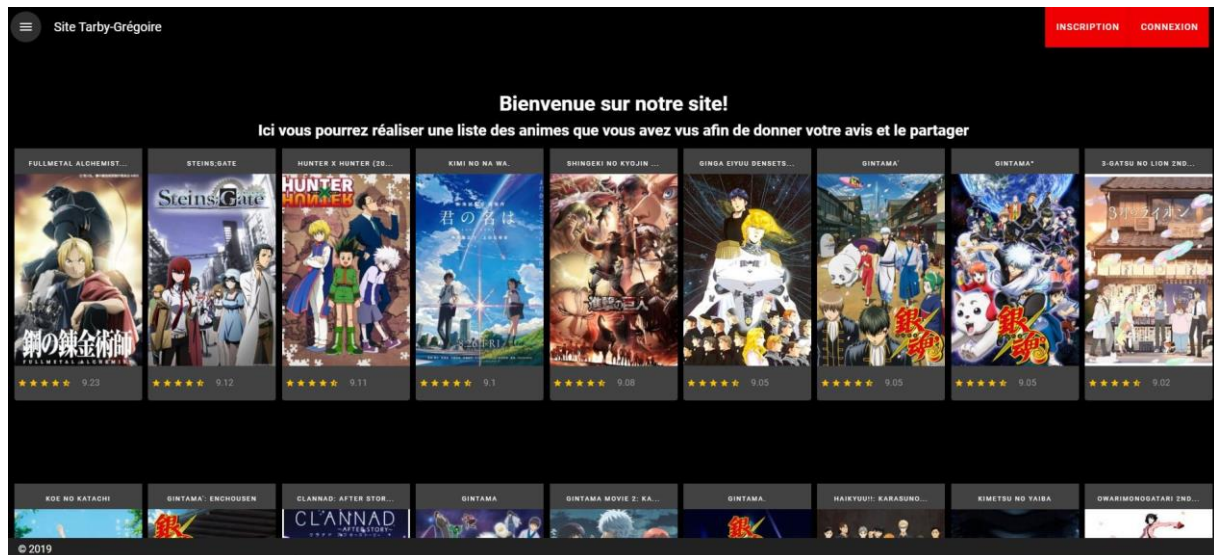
Site Tarby-Grégoire

INSCRIPTION CONNEXION

Bienvenue sur notre site!

Ici vous pourrez réaliser une liste des animes que vous avez vus afin de donner votre avis et le partager

FULLMETAL ALCHEMIST...
鋼の錬金術師
FULLMETAL ALCHEMIST
9.23

STEINS;GATE
Steins;Gate
9.12

HUNTER X HUNTER (20...
HUNTER×HUNTER
9.11

KIMI NO NA WA.
君の名は。
9.1

SHINGEKI NO KYOJIN ...
進撃の巨人
9.08

GINGA EIYUU DENSETS...
9.05

GINTAMA'
銀魂
9.05

GINTAMA°
銀魂
9.05

3-GATSU NO LION 2ND...
3月のライオン
9.02

KOE NO KATACHI

GINTAMA': ENCHOUSEN

CLANNAD: AFTER STOR...
CLANNAD
AFTER STORY

GINTAMA

GINTAMA MOVIE 2: KA...

GINTAMA.

HAIKYUU!!: KARASUNO...

KIMETSU NO YAIBA

OWARIMONOGATARI 2ND...

© 2019